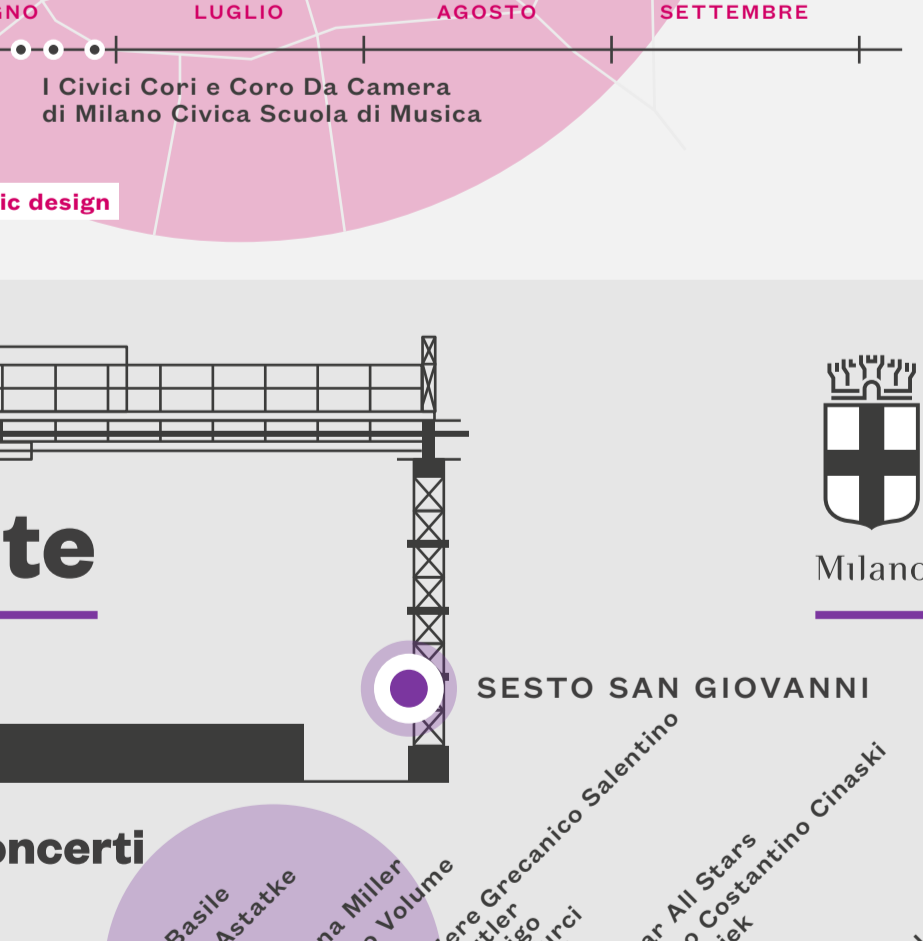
GNO LUGLIO AGOSTO SETTEMBRE

I Civici Cori e Coro Da Camera di Milano Civica Scuola di Musica

ic design

te

Milano

SESTO SAN GIOVANNI

oncerti

Basile
Astatke
na Miller
Volume
ere Grecanico Salentino
tler
igo
rci
ar All Stars
Costantino Cinaski
iek